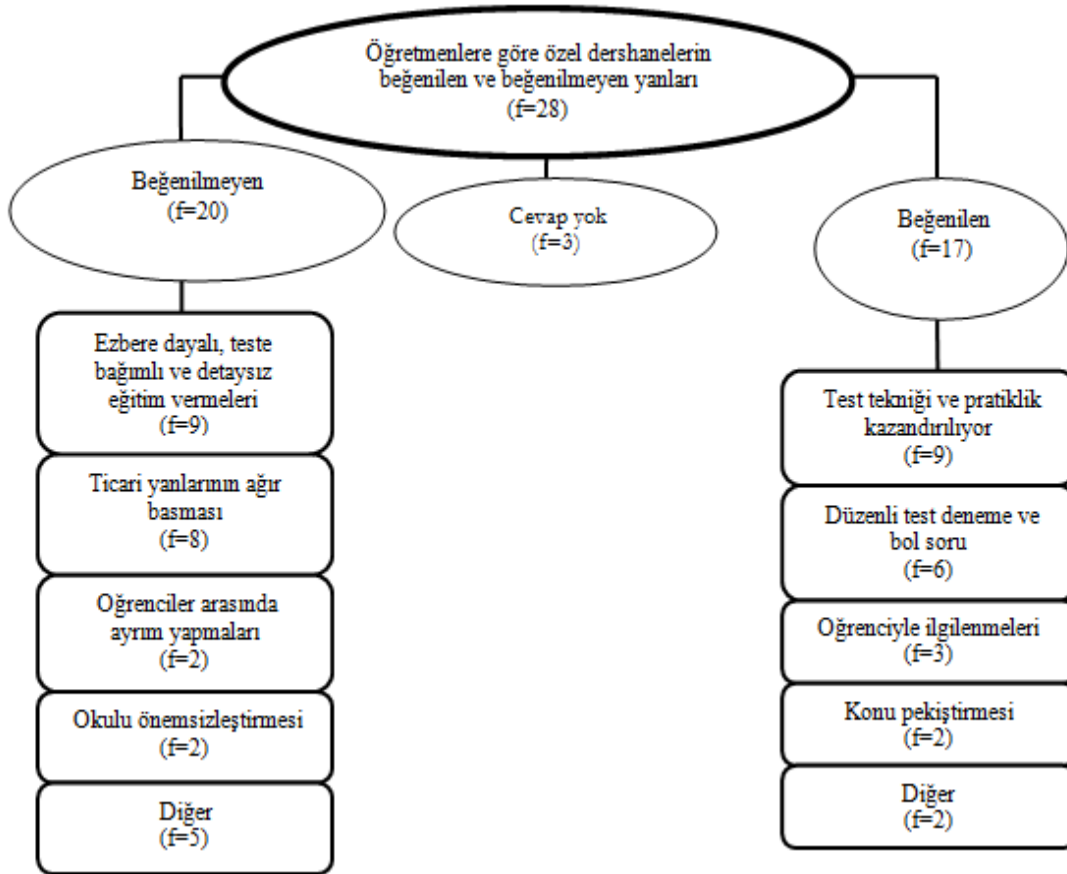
Öğretmenlere göre özel dershanelerin beğenilen ve beğenilmeyen yanları
(f=28)

Beğenilmeyen
(f=20)

Cevap yok
(f=3)

Beğenilen
(f=17)

Ezbere dayalı, teste bağımlı ve detaysız eğitim vermeleri
(f=9)

Ticari yanlarının ağır basması
(f=8)

Öğrenciler arasında ayrım yapmaları
(f=2)

Okulu önemsizleştirmesi
(f=2)

Diğer
(f=5)

Test tekniği ve pratiklik kazandırılıyor
(f=9)

Düzenli test deneme ve bol soru
(f=6)

Öğrenciyle ilgilenmeleri
(f=3)

Konu pekiştirmesi
(f=2)

Diğer
(f=2)